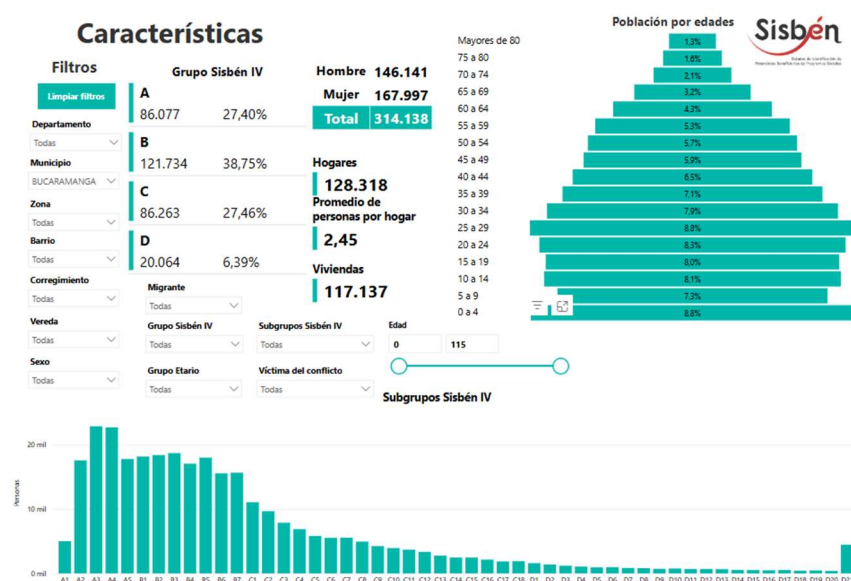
Características

Filtros

Limpiar filtros

Departamento
Todas

Municipio
BUCARAMANGA

Zona
Todas

Barrio
Todas

Corregimiento
Todas

Vereda
Todas

Sexo
Todas

Grupo Sisbén IV

A
86.077 27,40%

B
121.734 38,75%

C
86.263 27,46%

D
20.064 6,39%

Hombre 146.141
Mujer 167.997
Total 314.138

Hogares
128.318

Promedio de personas por hogar
2,45

Viviendas
117.137

Migrante
Todas

Grupo Sisbén IV
Todas

Subgrupos Sisbén IV
Todas

Edad
0 115

Grupo Etario
Todas

Víctima del conflicto
Todas

Población por edades

Sisbén
Sistema de Identificación de Potenciales Beneficiarios de Programas Sociales

| | |
|---|---|
| Mayores de 80 | 1,3% |
| 75 a 80 | 1,6% |
| 70 a 74 | 2,1% |
| 65 a 69 | 3,2% |
| 60 a 64 | 4,3% |
| 55 a 59 | 5,3% |
| 50 a 54 | 5,7% |
| 45 a 49 | 5,9% |
| 40 a 44 | 6,5% |
| 35 a 39 | 7,1% |
| 30 a 34 | 7,9% |
| 25 a 29 | 8,8% |
| 20 a 24 | 8,3% |
| 15 a 19 | 8,0% |
| 10 a 14 | 8,1% |
| 5 a 9 | 7,3% |
| 0 a 4 | 8,8% |

Subgrupos Sisbén IV

20 mil
10 mil
0 mil
Personas

A1 A2 A3 A4 A5 B1 B2 B3 B4 B5 B6 B7 C1 C2 C3 C4 C5 C6 C7 C8 C9 C10 C11 C12 C13 C14 C15 C16 C17 C18 D1 D2 D3 D4 D5 D6 D7 D8 D9 D10 D11 D12 D13 D14 D15 D16 D17 D18 D19 D20 D21